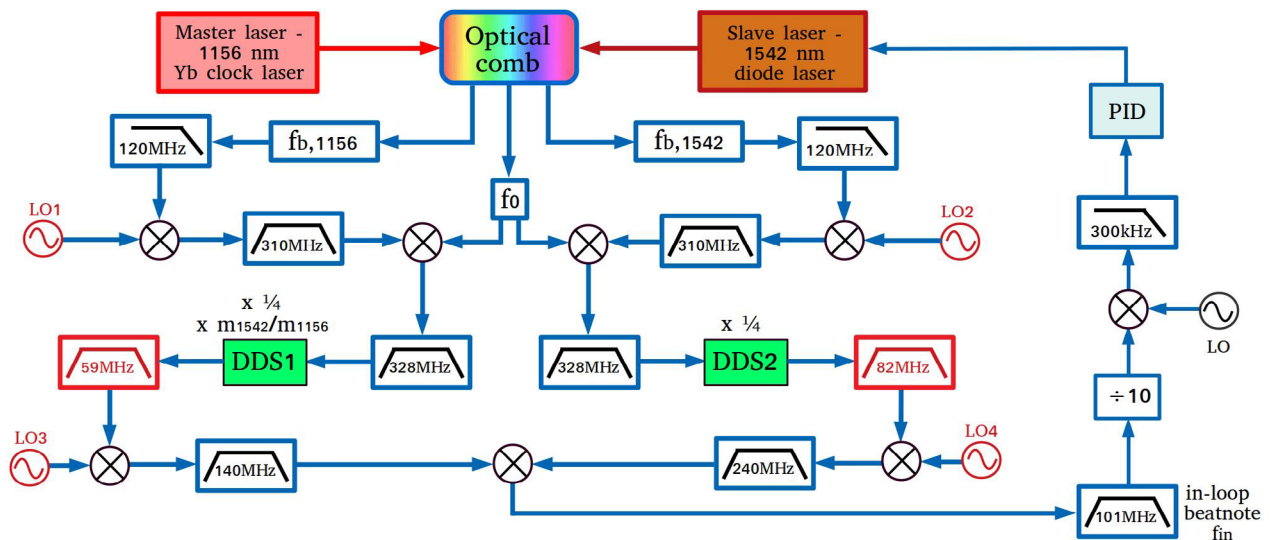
Master laser - 1156 nm Yb clock laser

Optical comb

Slave laser - 1542 nm diode laser

PID

120MHz

$f_{b,1156}$

$f_{b,1542}$

120MHz

$f_0$

LO1

310MHz

310MHz

LO2

300kHz

x ¼

x $m_{1542}/m_{1156}$

x ¼

LO

59MHz

DDS1

328MHz

328MHz

DDS2

82MHz

÷10

LO3

LO4

140MHz

240MHz

101MHz

in-loop beatnote $f_{in}$